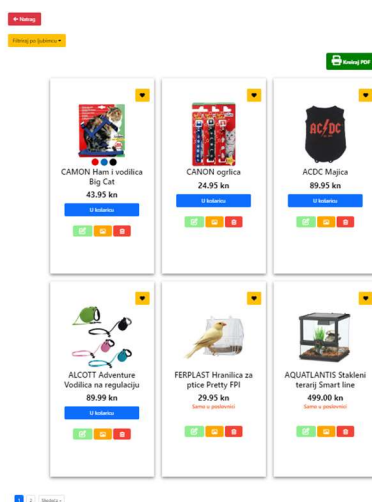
← Natrag

Filtriraj po ljubimcu ▾

Kreiraj PDF

CAMON Ham i vodilica Big Cat
43.95 kn
U košaricu

CANON ogrlica
24.95 kn
U košaricu

ACDC Majica
89.95 kn
U košaricu

ALCOTT Adventure Vodilica na regulaciju
89.99 kn
U košaricu

FERPLAST Hranilica za ptice Pretty FPI
29.95 kn
Samo u poslovnici

AQUATLANTIS Stakleni terarij Smart line
499.00 kn
Samo u poslovnici

1 2 Sljedeći »